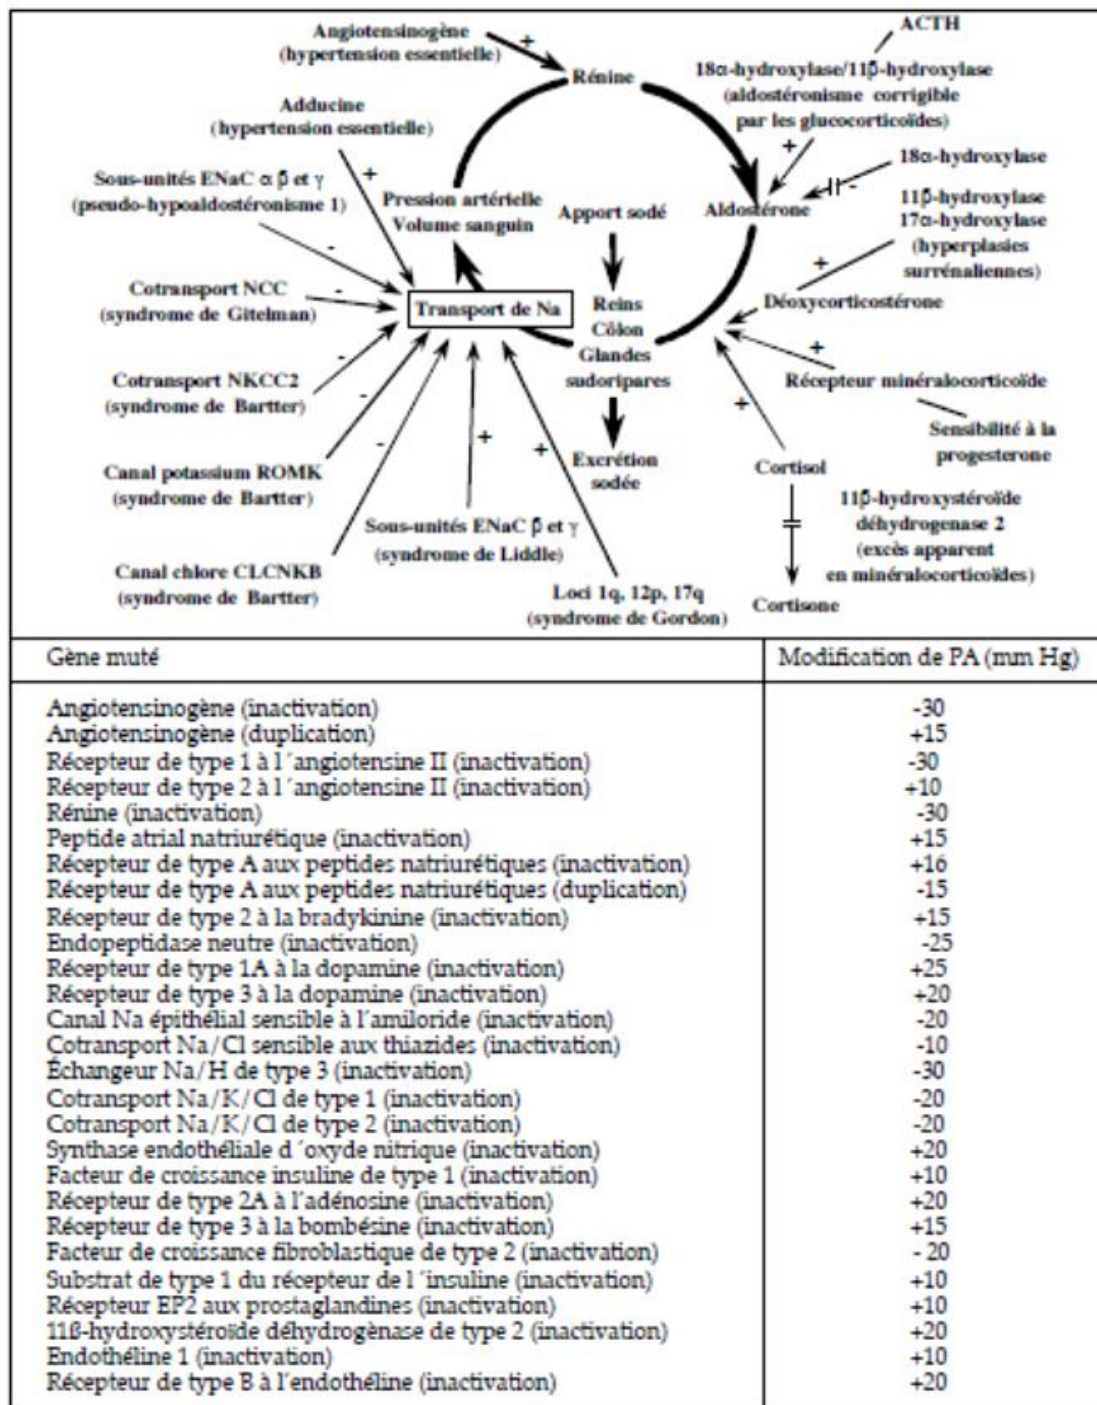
Angiotensinogène (hypertension essentielle)

+

Rénine

ACTH

18α-hydroxylase/11β-hydroxylase (aldostéronisme corrigible par les glucocorticoïdes)

Adducine (hypertension essentielle)

+

+

Sous-unités ENaC α β et γ (pseudo-hypoaldostéronisme 1)

Pression artérielle Volume sanguin

Apport sodé

Aldostérone

18α-hydroxylase

11β-hydroxylase 17α-hydroxylase (hyperplasies surrénaliennes)

-

-

+

Cotransport NCC (syndrome de Gitelman)

Transport de Na

Reins Côlon Glandes sudoripares

Déoxycorticostérone

-

+

Cotransport NKCC2 (syndrome de Bartter)

Récepteur minéralocorticoïde

+

Sensibilité à la progesterone

-

+

+

Excrétion sodée

Cortisol

Canal potassium ROMK (syndrome de Bartter)

11β-hydroxystéroïde déhydrogenase 2 (excès apparent en minéralocorticoïdes)

Sous-unités ENaC β et γ (syndrome de Liddle)

Canal chlore CLCNKB (syndrome de Bartter)

Loci 1q, 12p, 17q (syndrome de Gordon)

Cortisone

| Gène muté | Modification de PA (mm Hg) |
|---|---|
| Angiotensinogène (inactivation) | -30 |
| Angiotensinogène (duplication) | +15 |
| Récepteur de type 1 à l´angiotensine II (inactivation) | -30 |
| Récepteur de type 2 à l´angiotensine II (inactivation) | +10 |
| Rénine (inactivation) | -30 |
| Peptide atrial natriurétique (inactivation) | +15 |
| Récepteur de type A aux peptides natriurétiques (inactivation) | +16 |
| Récepteur de type A aux peptides natriurétiques (duplication) | -15 |
| Récepteur de type 2 à la bradykinine (inactivation) | +15 |
| Endopeptidase neutre (inactivation) | -25 |
| Récepteur de type 1A à la dopamine (inactivation) | +25 |
| Récepteur de type 3 à la dopamine (inactivation) | +20 |
| Canal Na épithélial sensible à l´amiloride (inactivation) | -20 |
| Cotransport Na/Cl sensible aux thiazides (inactivation) | -10 |
| Échangeur Na/H de type 3 (inactivation) | -30 |
| Cotransport Na/K/Cl de type 1 (inactivation) | -20 |
| Cotransport Na/K/Cl de type 2 (inactivation) | -20 |
| Synthase endothéliale d´oxyde nitrique (inactivation) | +20 |
| Facteur de croissance insuline de type 1 (inactivation) | +10 |
| Récepteur de type 2A à l'adénosine (inactivation) | +20 |
| Récepteur de type 3 à la bombésine (inactivation) | +15 |
| Facteur de croissance fibroblastique de type 2 (inactivation) | - 20 |
| Substrat de type 1 du récepteur de l´insuline (inactivation) | +10 |
| Récepteur EP2 aux prostaglandines (inactivation) | +10 |
| 11ß-hydroxystéroïde déhydrogènase de type 2 (inactivation) | +20 |
| Endothéline 1 (inactivation) | +10 |
| Récepteur de type B à l'endothéline (inactivation) | +20 |